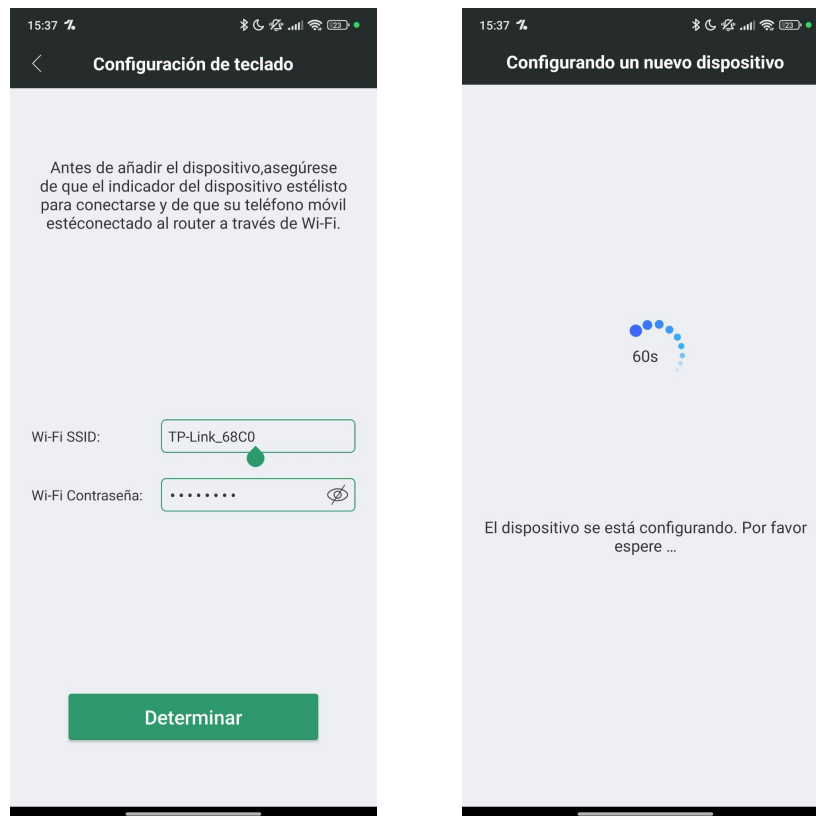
15:37

Configuración de teclado

Antes de añadir el dispositivo,asegúrese de que el indicador del dispositivo estélisto para conectarse y de que su teléfono móvil estéconectado al router a través de Wi-Fi.

Wi-Fi SSID: TP-Link_68C0

Wi-Fi Contraseña: ••••••••

Determinar

15:37

Configurando un nuevo dispositivo

60s

El dispositivo se está configurando. Por favor espere ...